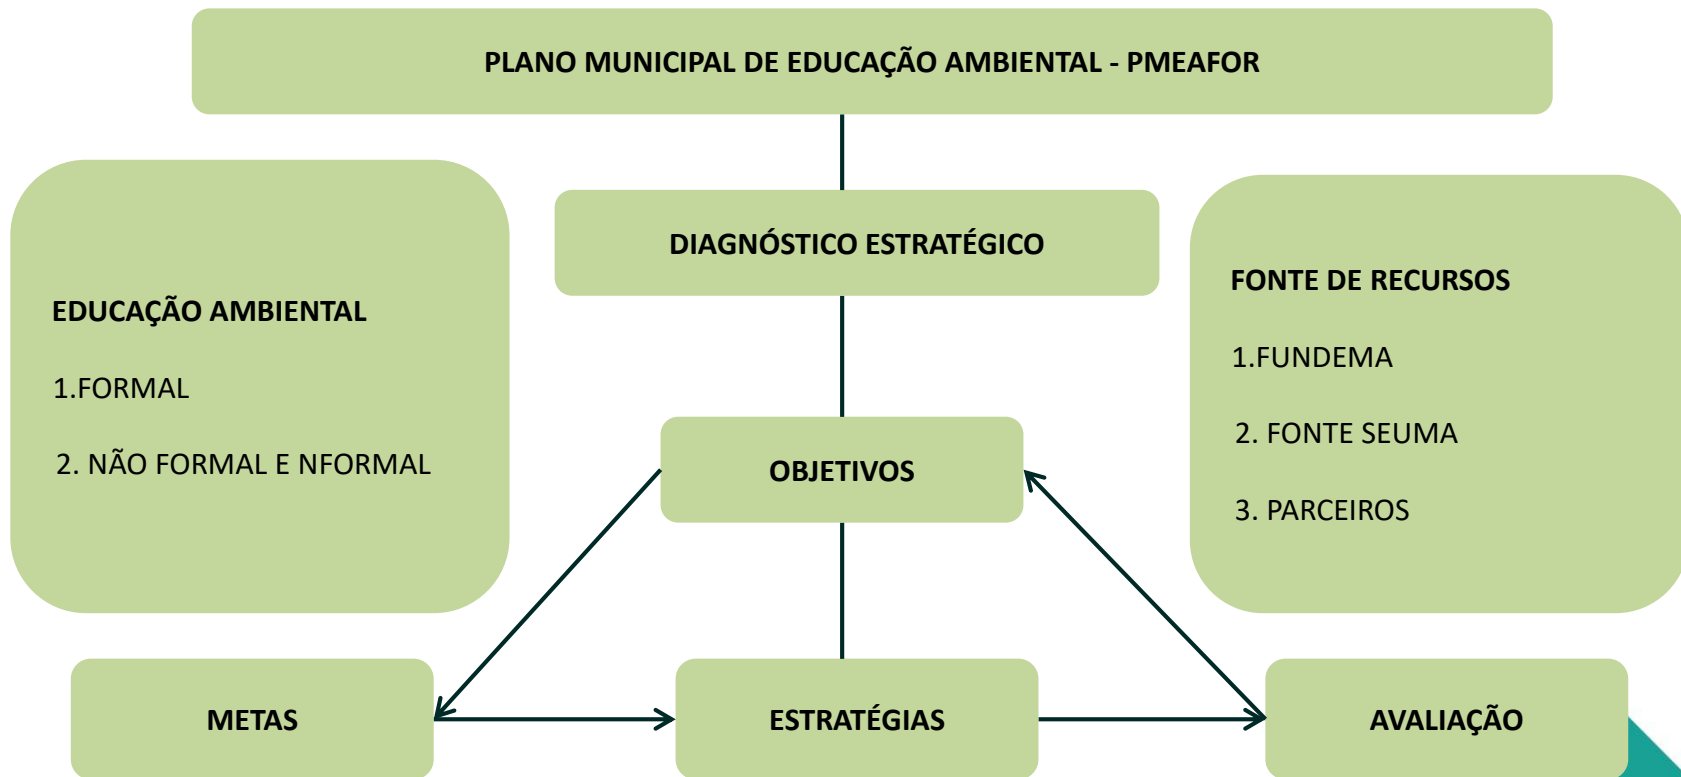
PLANO MUNICIPAL DE EDUCAÇÃO AMBIENTAL - PMEAFOR

EDUCAÇÃO AMBIENTAL

1.FORMAL

2. NÃO FORMAL E NFORMAL

DIAGNÓSTICO ESTRATÉGICO

FONTE DE RECURSOS

1.FUNDEMA

2. FONTE SEUMA

3. PARCEIROS

OBJETIVOS

METAS

ESTRATÉGIAS

AVALIAÇÃO